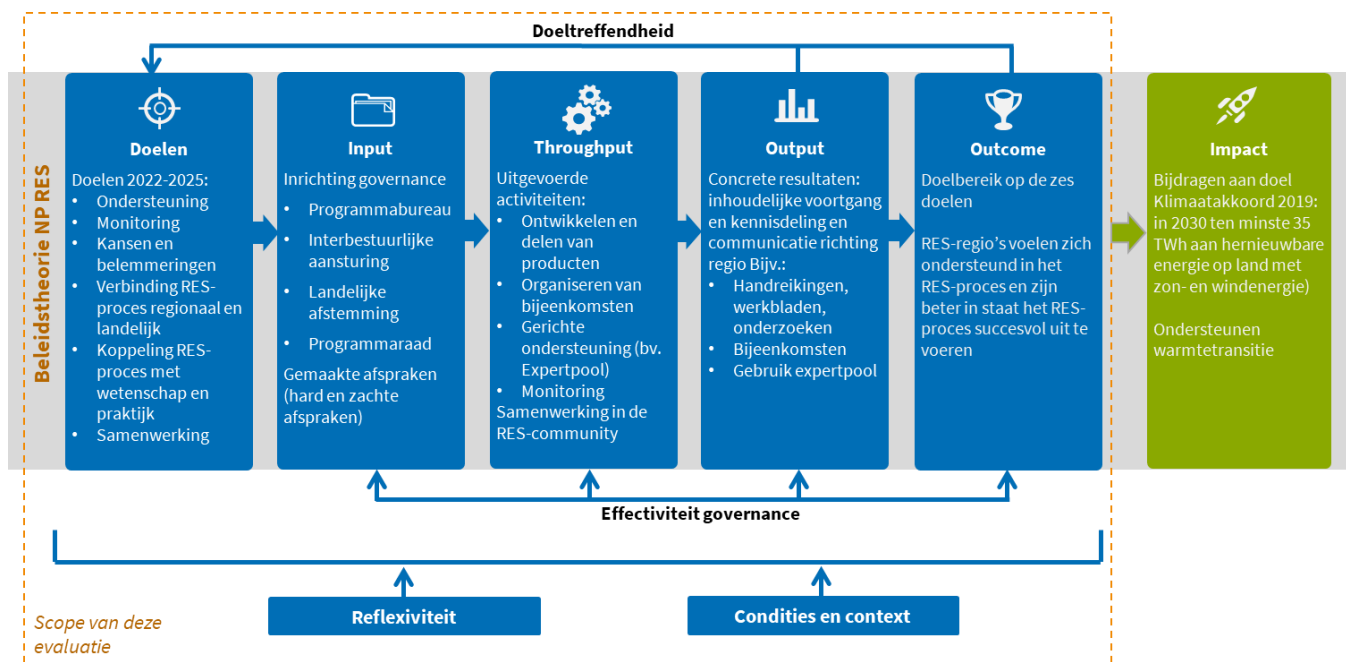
Doeltreffendheid

Beleidstheorie NP RES

Doelen

Doelen 2022-2025:
- Ondersteuning
- Monitoring
- Kansen en belemmeringen
- Verbinding RES-proces regionaal en landelijk
- Koppeling RES-proces met wetenschap en praktijk
- Samenwerking

Input

Inrichting governance
- Programmabureau
- Interbestuurlijke aansturing
- Landelijke afstemming
- Programmaraad

Gemaakte afspraken (hard en zachte afspraken)

Throughput

Uitgevoerde activiteiten:
- Ontwikkelen en delen van producten
- Organiseren van bijeenkomsten
- Gerichte ondersteuning (bv. Expertpool)
- Monitoring

Samenwerking in de RES-community

Output

Concrete resultaten: inhoudelijke voortgang en kennisdeling en communicatie richting regio Bijv.:
- Handreikingen, werkbladen, onderzoeken
- Bijeenkomsten
- Gebruik expertpool

Outcome

Doelbereik op de zes doelen

RES-regio's voelen zich ondersteund in het RES-proces en zijn beter in staat het RES-proces succesvol uit te voeren

Impact

Bijdragen aan doel Klimaatakkoord 2019: in 2030 ten minste 35 TWh aan hernieuwbare energie op land met zon- en windenergie)

Ondersteunen warmtetransitie

Effectiviteit governance

Reflexiviteit

Condities en context

Scope van deze evaluatie